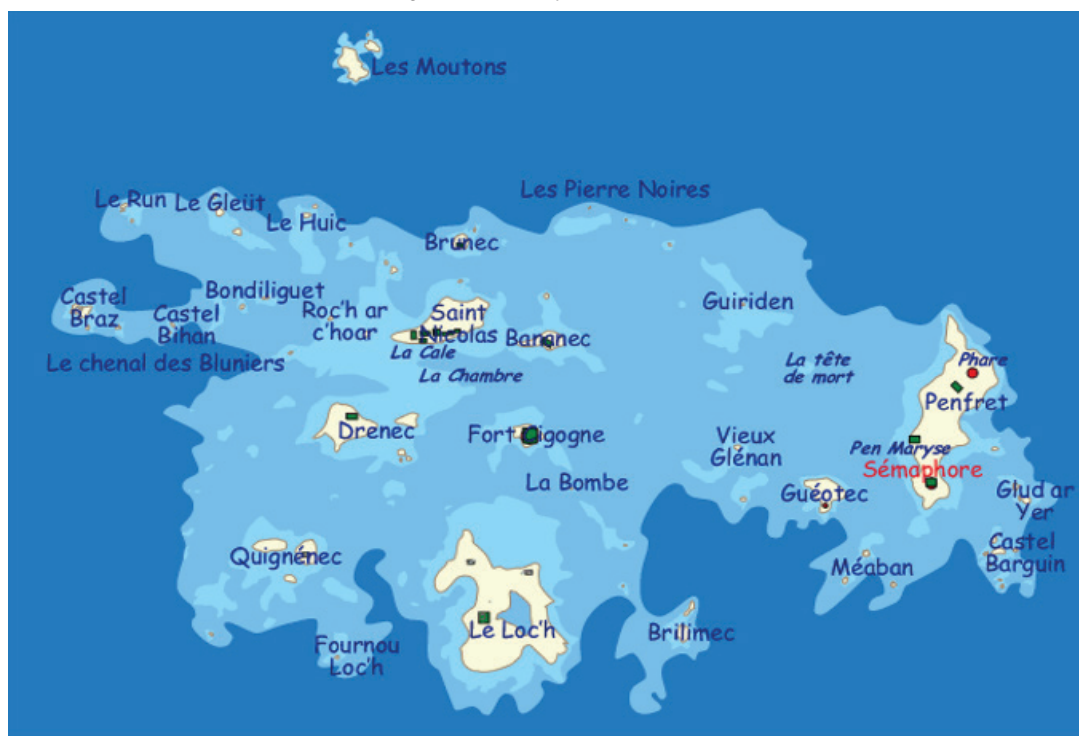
Les Moutons

Le Run Le Gleüt

Le Huic

Les Pierre Noires

Brunec

Castel Braz

Castel Bihan

Bondiliguet

Roc'h ar c'hoar

Saint Nicolas

Bananec

Guiriden

Le chenal des Bluniers

La Cale

La Chambre

La tête de mort

Phare

Penfret

Drenec

Fort Cigogne

Vieux Glénan

Pen Maryse

Sémaphore

La Bombe

Guéotec

Glud ar Yer

Castel Barguin

Quignénec

Méaban

Le Loc'h

Brilimec

Fournou Loc'h